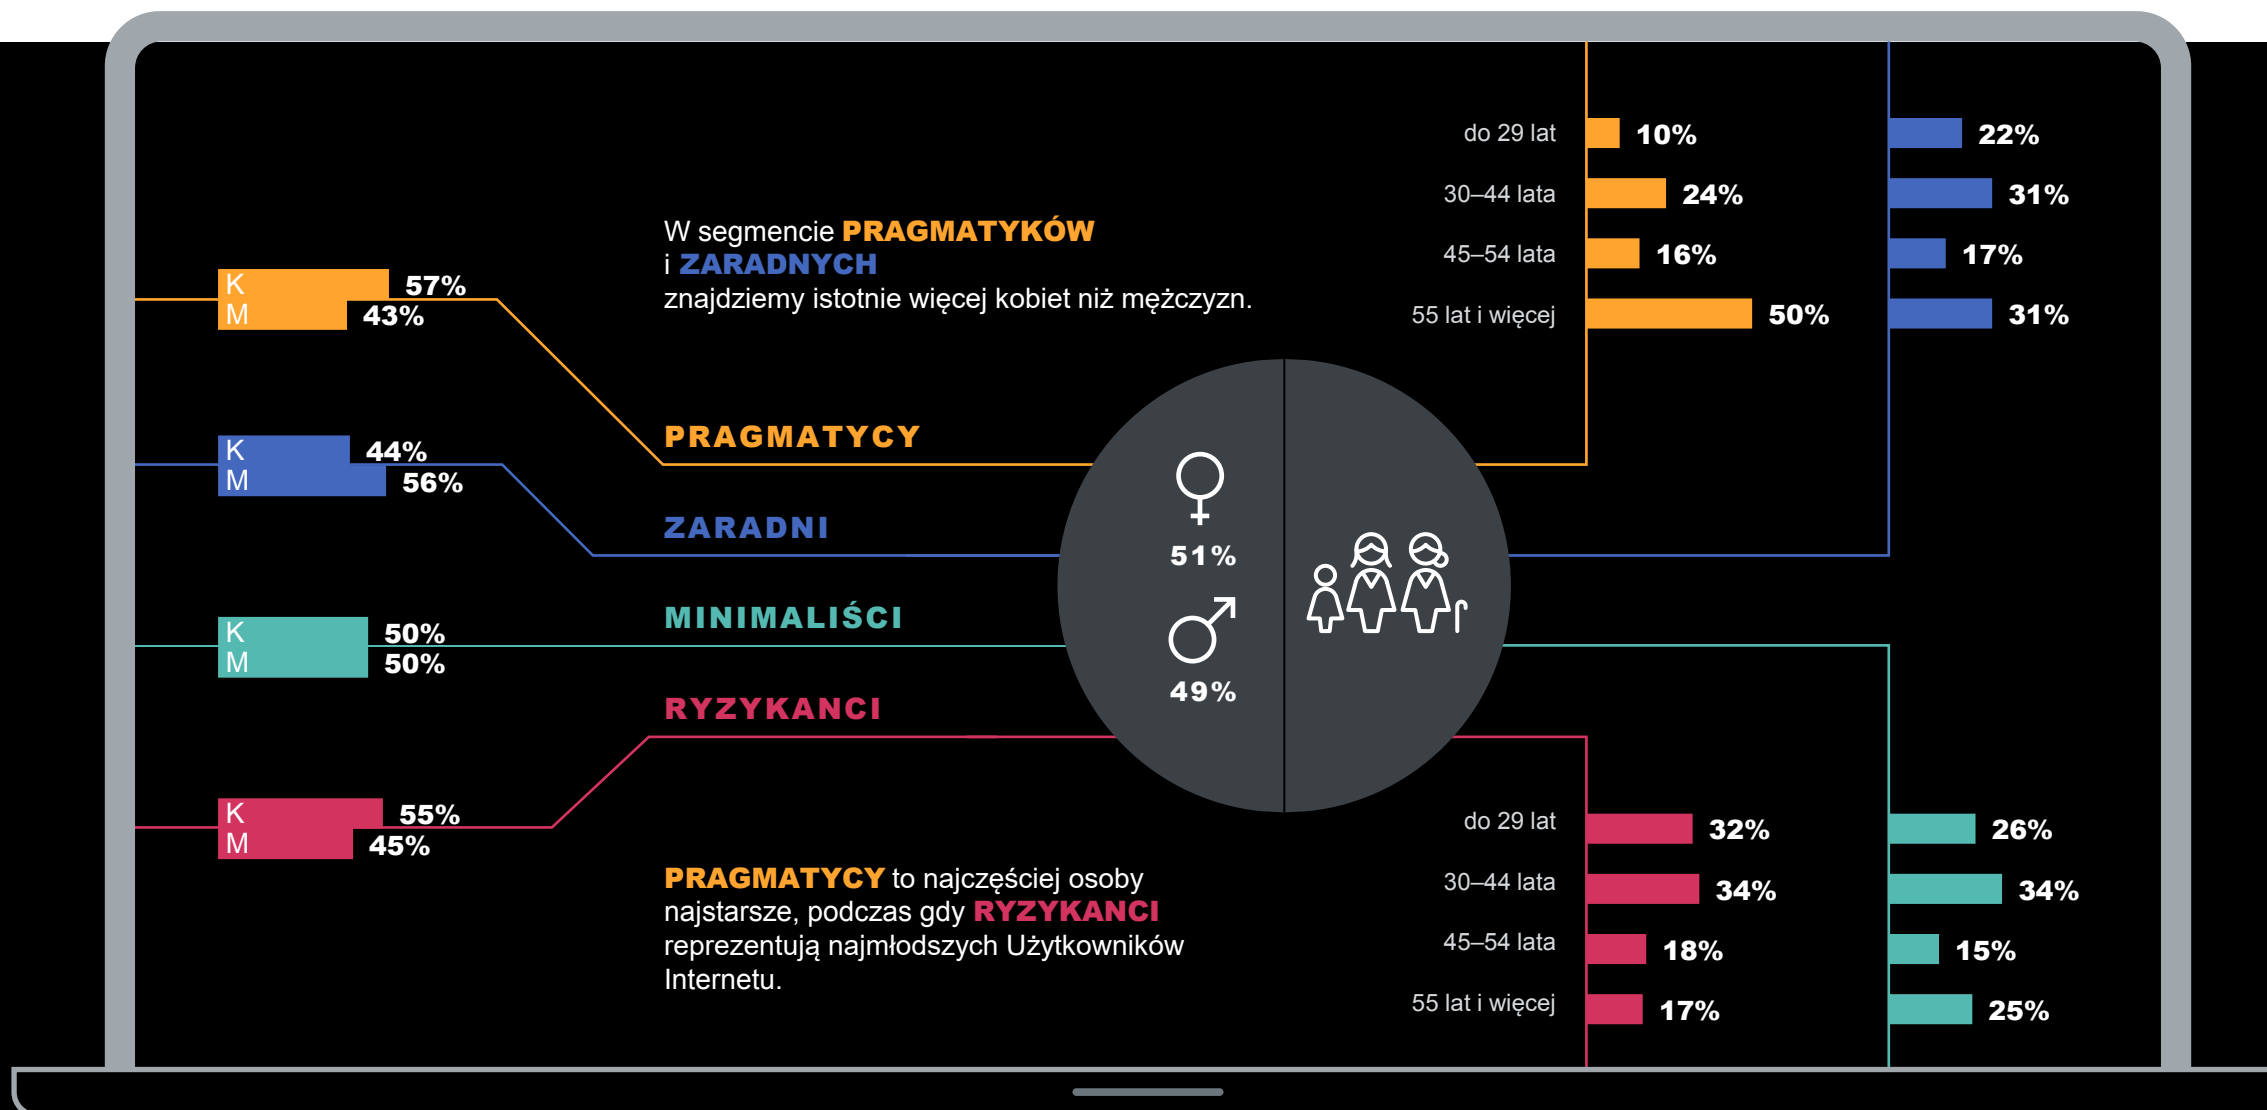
do 29 lat 10% 22%
30–44 lata 24% 31%
45–54 lata 16% 17%
55 lat i więcej 50% 31%

W segmencie PRAGMATYKÓW i ZARADNYCH znajdziemy istotnie więcej kobiet niż mężczyzn.

K 57%
M 43%

PRAGMATYCY

K 44%
M 56%

ZARADNI

51%

49%

K 50%
M 50%

MINIMALIŚCI

RYZYKANCI

K 55%
M 45%

do 29 lat 32% 26%
30–44 lata 34% 34%
45–54 lata 18% 15%
55 lat i więcej 17% 25%

PRAGMATYCY to najczęściej osoby najstarsze, podczas gdy RYZYKANCI reprezentują najmłodszych Użytkowników Internetu.